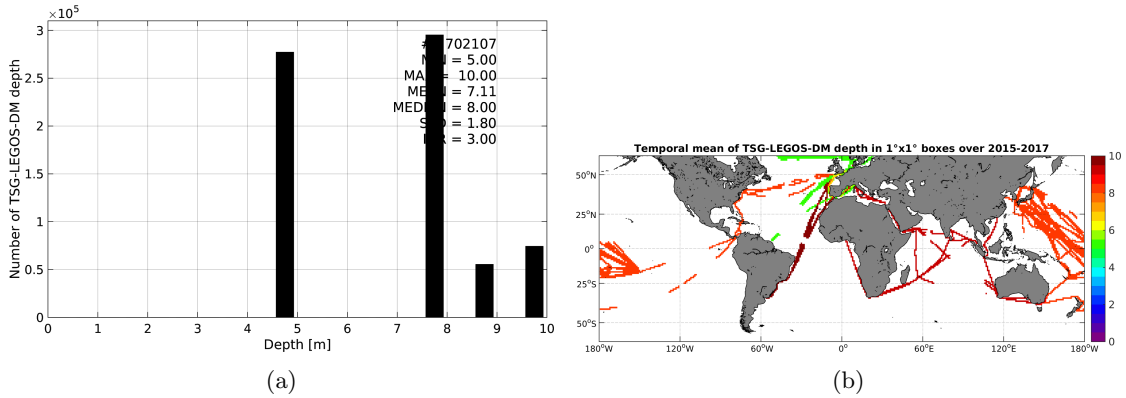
$\times10^5$
3
2.5
2
1.5
1
0.5
0
Number of TSG-LEGOS-DM depth
0 1 2 3 4 5 6 7 8 9 10
Depth [m]
#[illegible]702107
M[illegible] = 5.00
MA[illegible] = 10.00
ME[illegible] = 7.11
MED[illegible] = 8.00
S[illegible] = 1.80
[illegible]R = 3.00

(a)

Temporal mean of TSG-LEGOS-DM depth in 1°x1° boxes over 2015-2017
50°N
25°N
0°
25°S
50°S
180°W 120°W 60°W 0° 60°E 120°E 180°W
10
8
6
4
2
0

(b)